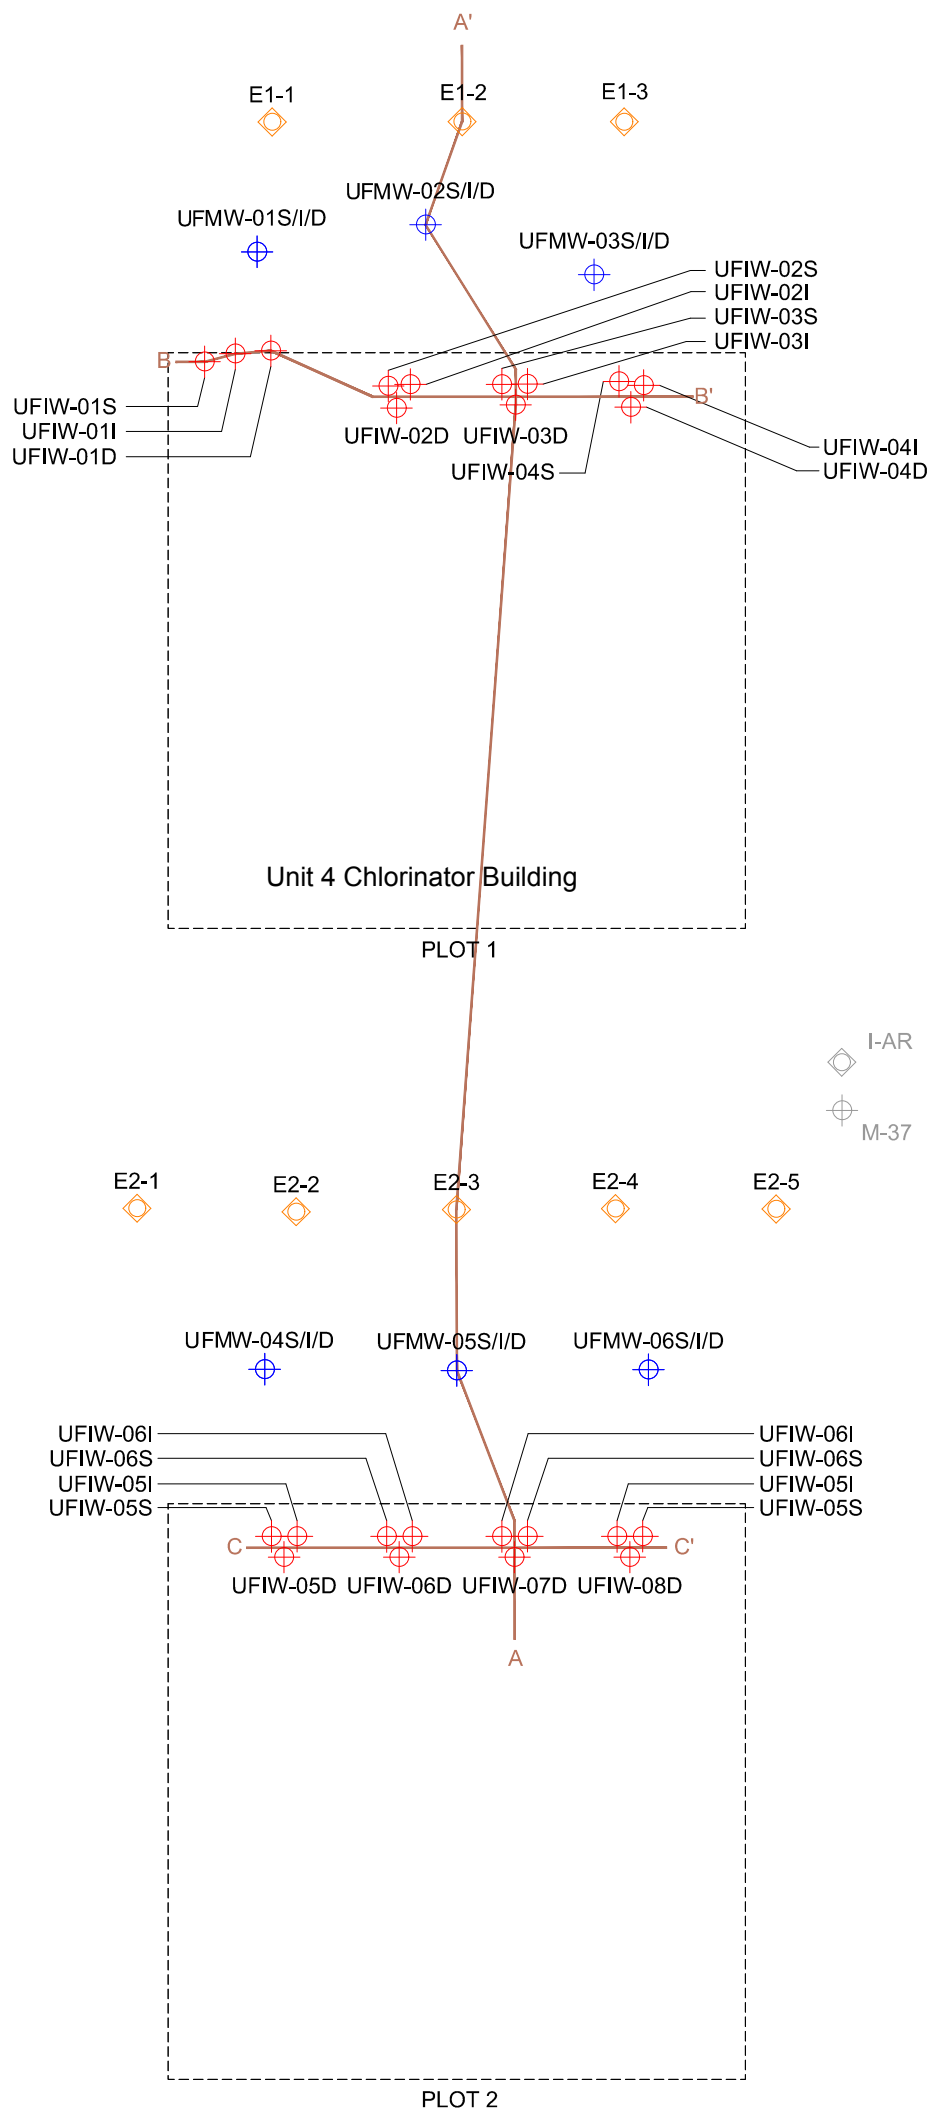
A'

E1-1
E1-2
E1-3

UFMW-02S/I/D
UFMW-01S/I/D
UFMW-03S/I/D

UFIW-02S
UFIW-02I
UFIW-03S
UFIW-03I

B
B'

UFIW-01S
UFIW-01I
UFIW-01D

UFIW-02D
UFIW-03D
UFIW-04S
UFIW-04I
UFIW-04D

Unit 4 Chlorinator Building

PLOT 1

I-AR
M-37

E2-1
E2-2
E2-3
E2-4
E2-5

UFMW-04S/I/D
UFMW-05S/I/D
UFMW-06S/I/D

UFIW-06I
UFIW-06S
UFIW-05I
UFIW-05S

UFIW-06I
UFIW-06S
UFIW-05I
UFIW-05S

C
C'

UFIW-05D
UFIW-06D
UFIW-07D
UFIW-08D

A

PLOT 2